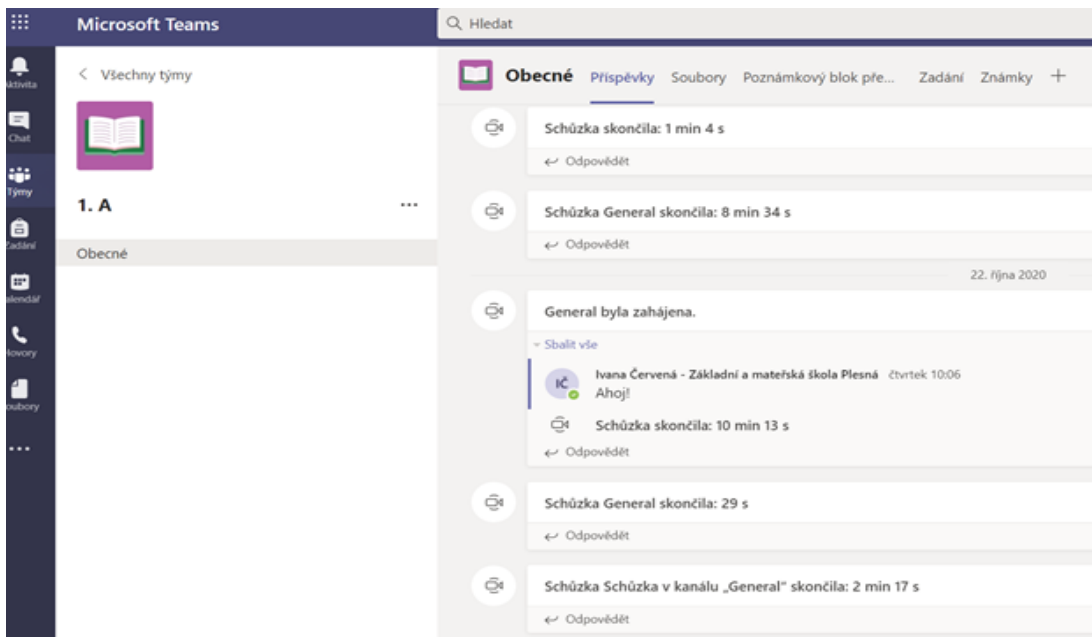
Microsoft Teams

Hledat

ktivita

Chat

Týmy

Zadání

alendář

lovory

oubory

...

< Všechny týmy

1. A

...

Obecné

Obecné Příspěvky Soubory Poznámkový blok pře... Zadání Známky +

Schůzka skončila: 1 min 4 s

Odpovědět

Schůzka General skončila: 8 min 34 s

Odpovědět

22. října 2020

General byla zahájena.

Sbalit vše

IČ

Ivana Červená - Základní a mateřská škola Plesná čtvrtek 10:06

Ahoj!

Schůzka skončila: 10 min 13 s

Odpovědět

Schůzka General skončila: 29 s

Odpovědět

Schůzka Schůzka v kanálu „General" skončila: 2 min 17 s

Odpovědět